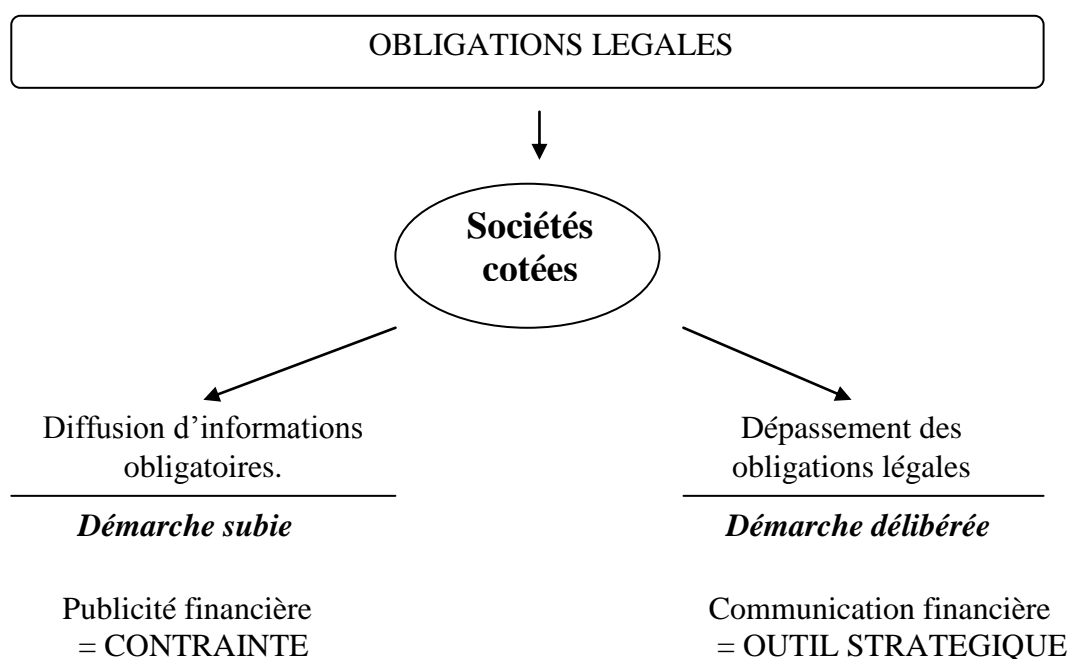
OBLIGATIONS LEGALES

Sociétés cotées

Diffusion d'informations obligatoires.

Démarche subie

Publicité financière = CONTRAINTE

Dépassement des obligations légales

Démarche délibérée

Communication financière = OUTIL STRATEGIQUE